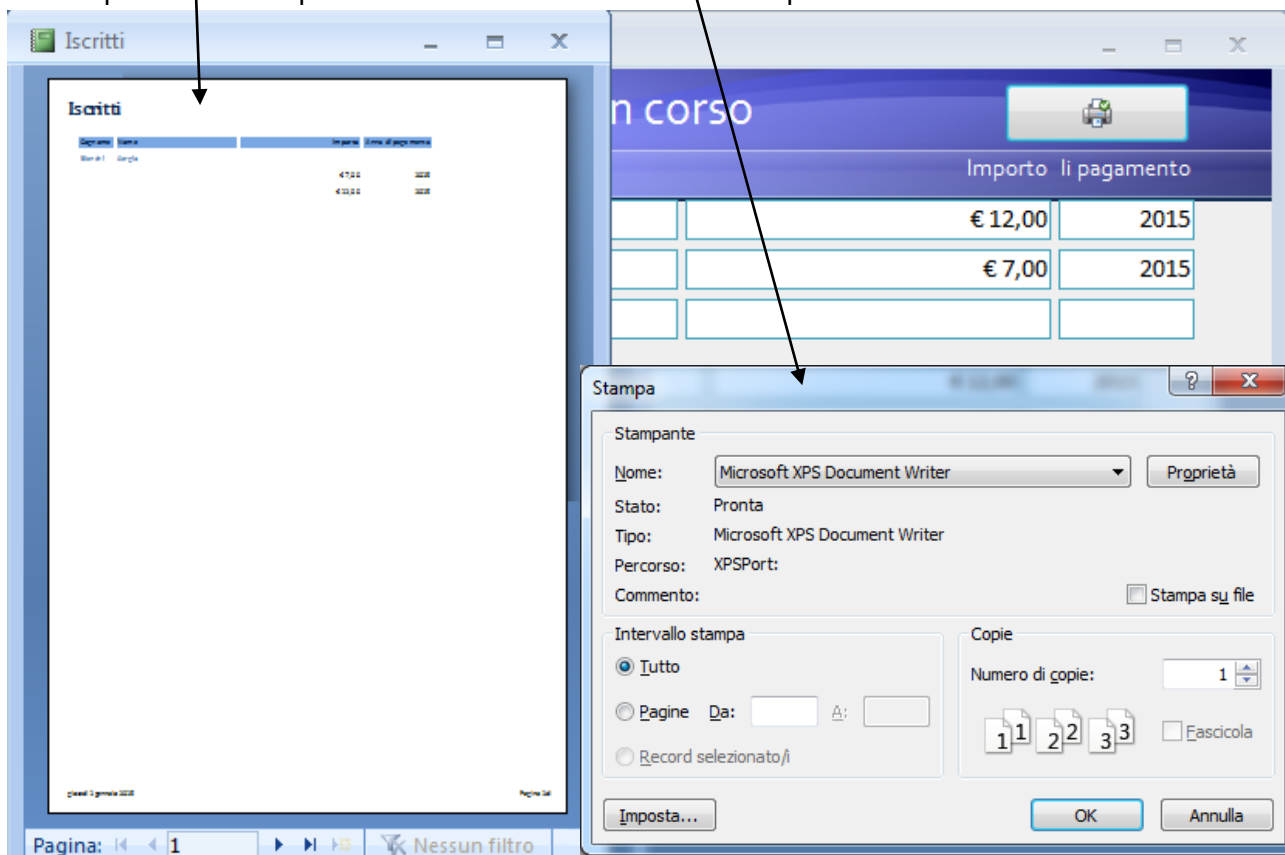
Iscritti

Iscritti

Cognome Nome Importo Anno di pagamento

€ 7,00 2015

€ 12,00 2015

Pagina: 1

Nessun filtro

n corso

Importo li pagamento

€ 12,00 2015

€ 7,00 2015

Stampa

Stampante

Nome: Microsoft XPS Document Writer

Proprietà

Stato: Pronta

Tipo: Microsoft XPS Document Writer

Percorso: XPSPort:

Commento:

Stampa su file

Intervallo stampa

Tutto

Pagine Da: A:

Record selezionato/i

Copie

Numero di copie: 1

Fascicola

Imposta...

OK

Annulla